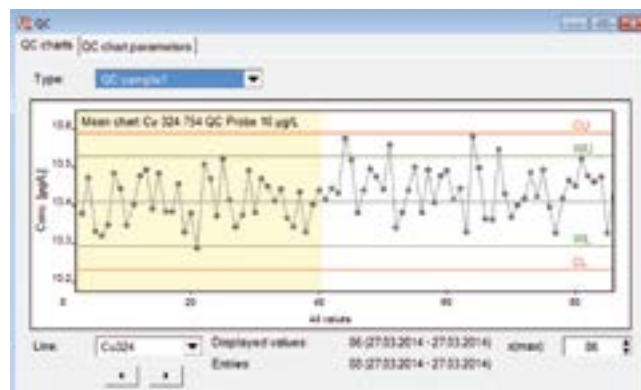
QC

QC charts | QC chart parameters

Type: QC sample1

Mean chart Cu 324.754 QC Probe 10 µg/L

10.6
10.5
10.4
10.3
10.2

Conc. [µg/L]

CU
WU
WL
CL

0
20
40
60
80

All values

Line: Cu324

Displayed values 86 (27.03.2014 - 27.03.2014)
Entries 00 (27.03.2014 - 27.03.2014)

x(max) 86